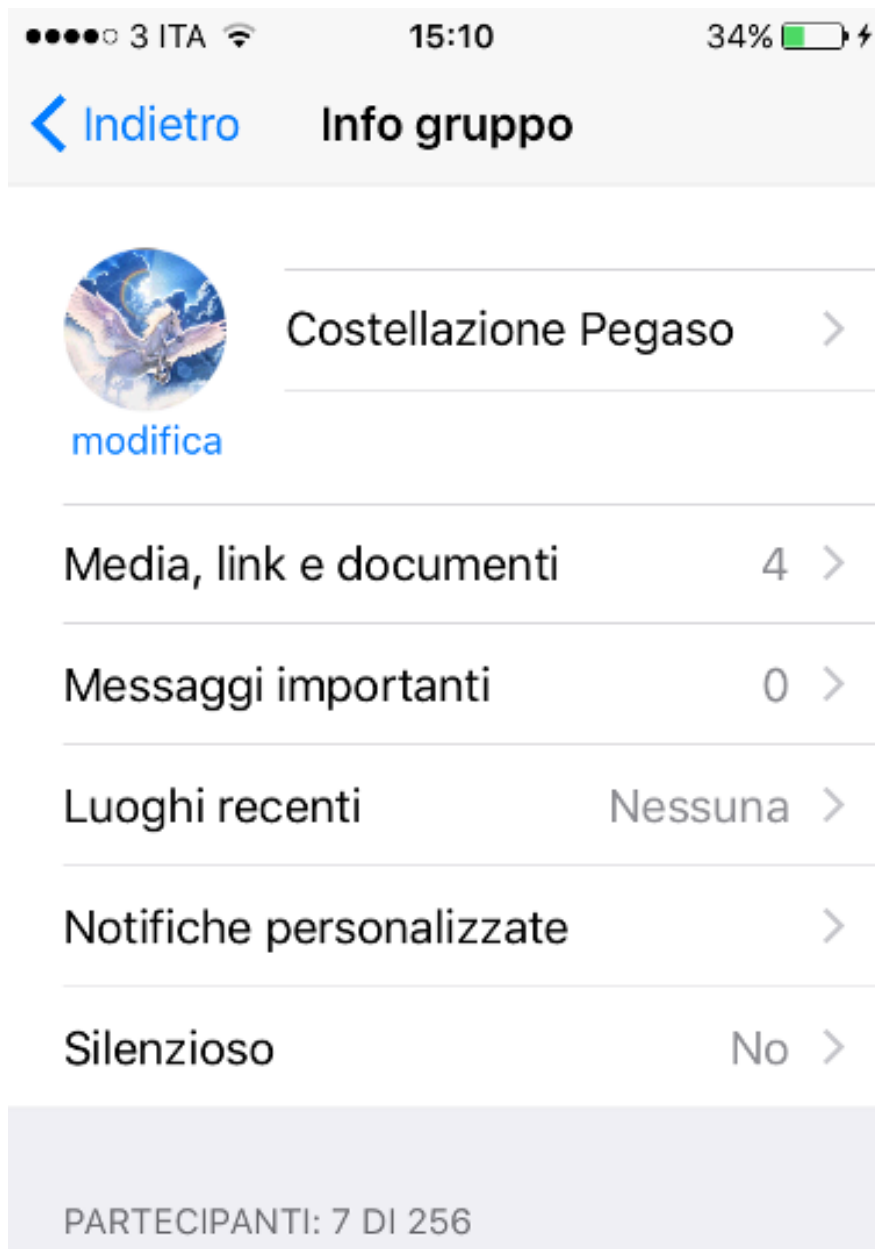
●●●●○ 3 ITA 15:10 34%

Indietro Info gruppo

Costellazione Pegaso

modifica

Media, link e documenti 4

Messaggi importanti 0

Luoghi recenti Nessuna

Notifiche personalizzate

Silenzioso No

PARTECIPANTI: 7 DI 256